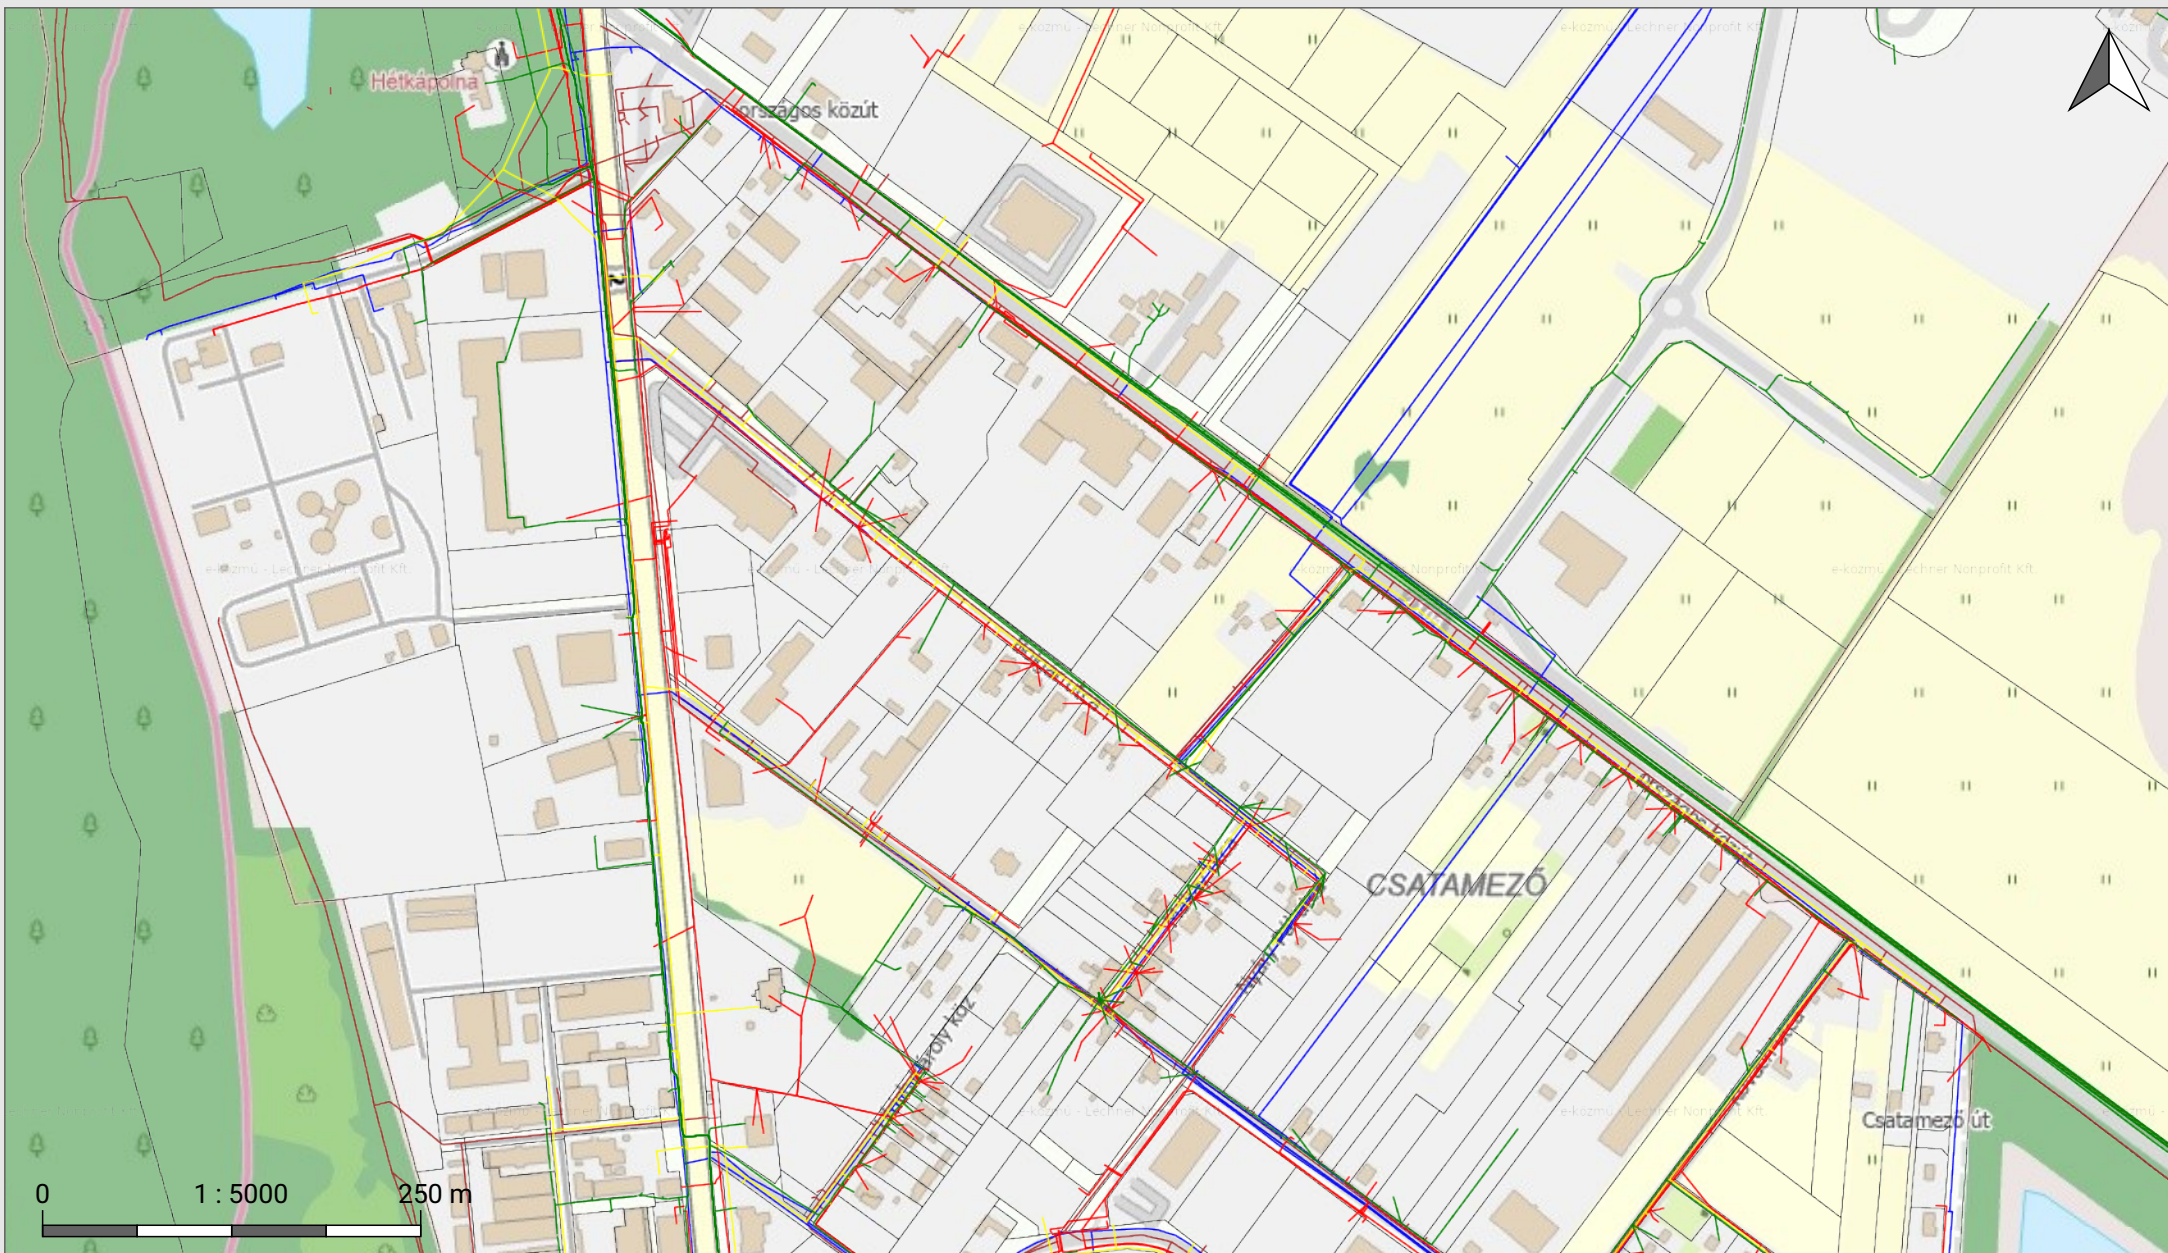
Hétkápolna

országos közút

e-közmű - Lechner Nonprofit Kft.

e-közmű - Lechner Nonprofit Kft.

e-közmű - Lechner Nonprofit Kft.

e-közmű - Lechner Nonprofit Kft.

e-közmű - Lechner Nonprofit Kft.

e-közmű - Lechner Nonprofit Kft.

CSATAMEZŐ

országos közút

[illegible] köz

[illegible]

Csatamező út

e-közmű - Lechner Nonprofit Kft.

e-közmű - Lechner Nonprofit Kft.

e-közmű - Lechner Nonprofit Kft.

0
1 : 5000
250 m